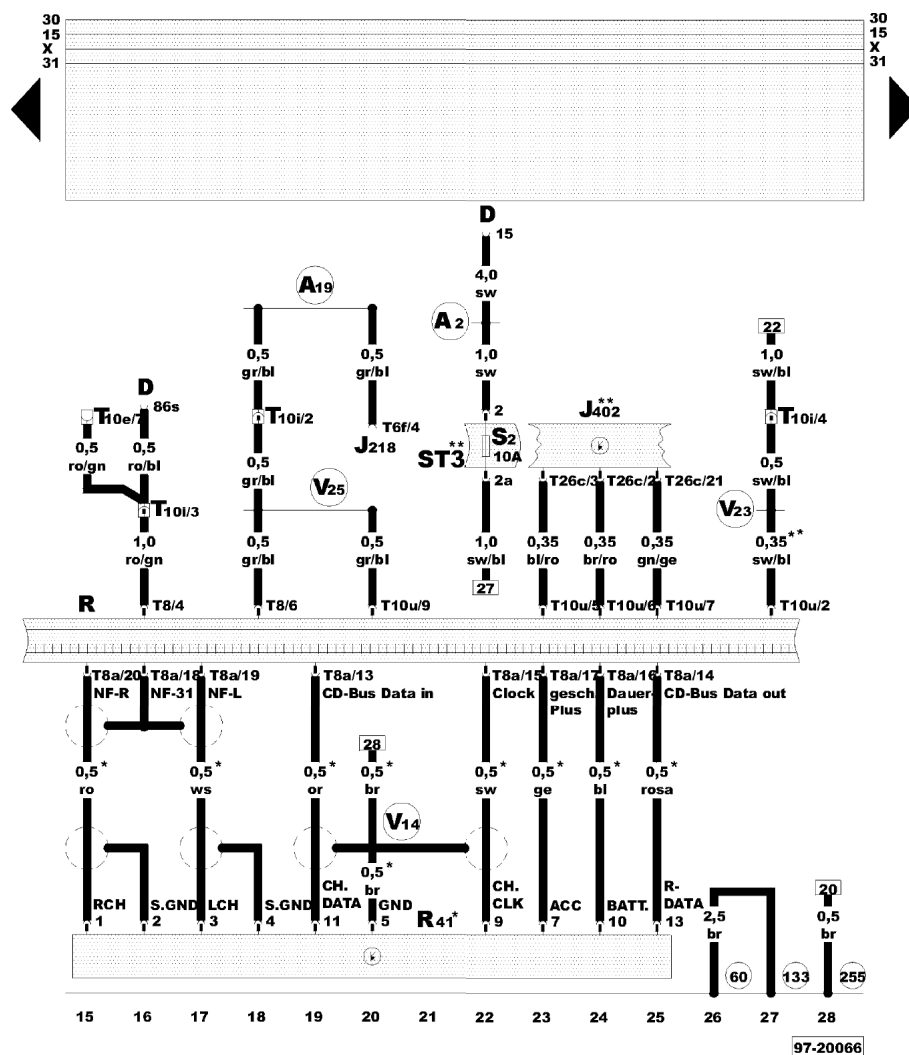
30
15
X
31

30
15
X
31

D
15
4,0
sw
A2
1,0
sw
2
S2
10A
ST3**
2a
1,0
sw/bl
27

A19
0,5
gr/bl
0,5
gr/bl
T10i/2
T6f/4
J218
0,5
gr/bl
V25
0,5
gr/bl
0,5
gr/bl

D
86s
T10e/7
0,5
ro/gn
0,5
ro/bl
T10i/3
1,0
ro/gn

J402**
T26c/3
T26c/2
T26c/21
0,35
bl/ro
0,35
br/ro
0,35
gn/ge

22
1,0
sw/bl
T10i/4
0,5
sw/bl
V23
0,35**
sw/bl

R
T8/4
T8/6
T10u/9
T10u/5
T10u/6
T10u/7
T10u/2

T8a/20
NF-R
T8a/18
NF-31
T8a/19
NF-L
T8a/13
CD-Bus Data in
T8a/15
Clock
T8a/17
gesch. Plus
T8a/16
Dauerplus
T8a/14
CD-Bus Data out

28
0,5*
ro
0,5*
ws
0,5*
or
0,5*
br
0,5*
sw
0,5*
ge
0,5*
bl
0,5*
rosa
V14
0,5*
br

RCH
1
S.GND
2
LCH
3
S.GND
4
CH. DATA
11
GND
5
R41*
CH. CLK
9
ACC
7
BATT.
10
R-DATA
13

2,5
br
20
0,5
br
60
133
255

15 16 17 18 19 20 21 22 23 24 25 26 27 28

97-20066